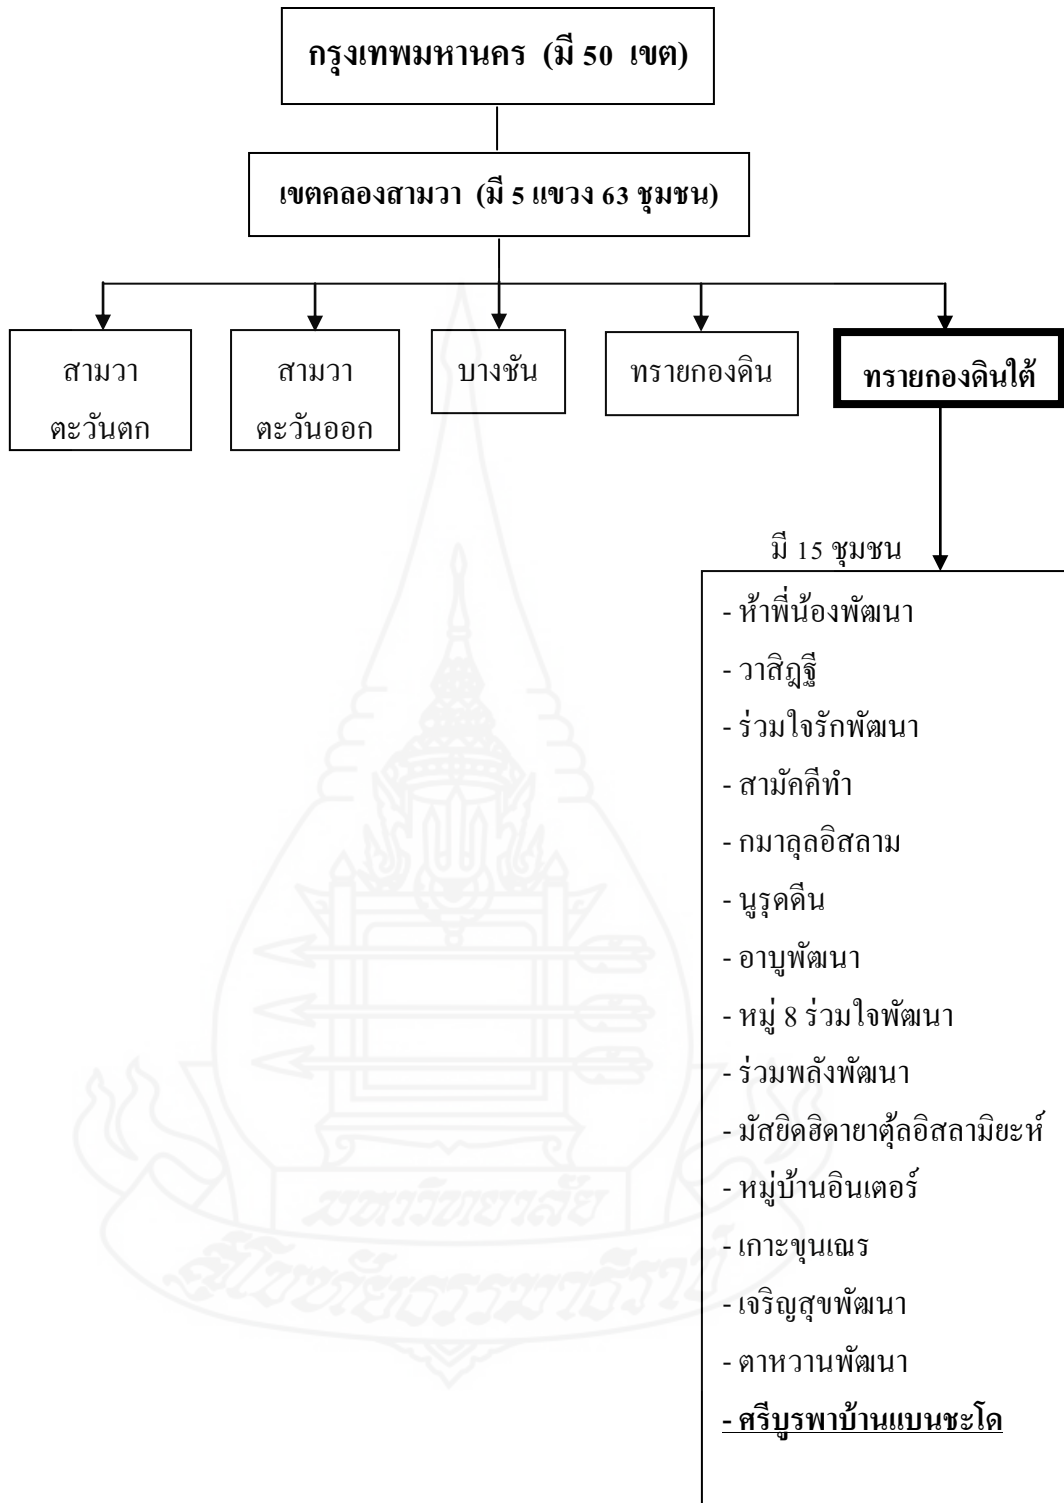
กรุงเทพมหานคร (มี 50 เขต)

เขตคลองสามวา (มี 5 แขวง 63 ชุมชน)

สามวาตะวันตก

สามวาตะวันออก

บางชัน

ทรายกองดิน

ทรายกองดินใต้

มี 15 ชุมชน

- ห้าพี่น้องพัฒนา
- วาสิฏฐี
- ร่วมใจรักพัฒนา
- สามัคคีทำ
- กมาลุลอิสลาม
- นูรุคดีน
- อาบูพัฒนา
- หมู่ 8 ร่วมใจพัฒนา
- ร่วมพลังพัฒนา
- มัสยิดฮิดายาตุ้ลอิสลามิยะห์
- หมู่บ้านอินเตอร์
- เกาะขุนเณร
- เจริญสุขพัฒนา
- ตาหวานพัฒนา
- ศรีบูรพาบ้านแบนชะโด